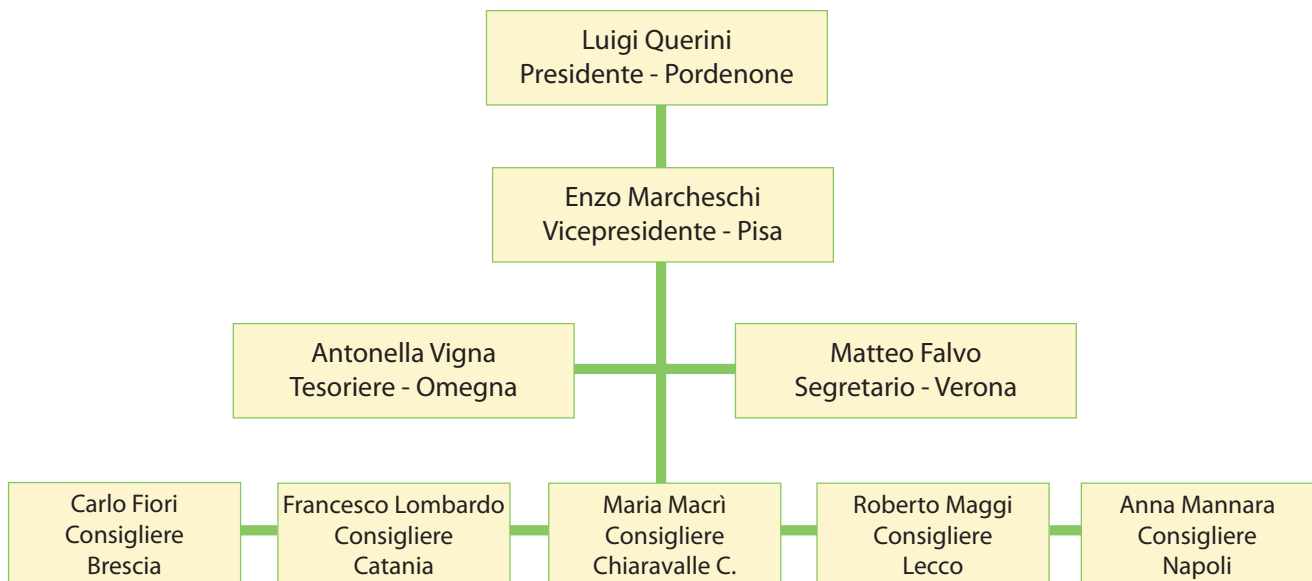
Luigi Querini
Presidente - Pordenone

Enzo Marcheschi
Vicepresidente - Pisa

Antonella Vigna
Tesoriere - Omegna

Matteo Falvo
Segretario - Verona

Carlo Fiori
Consigliere
Brescia

Francesco Lombardo
Consigliere
Catania

Maria Macrì
Consigliere
Chiaravalle C.

Roberto Maggi
Consigliere
Lecco

Anna Mannara
Consigliere
Napoli